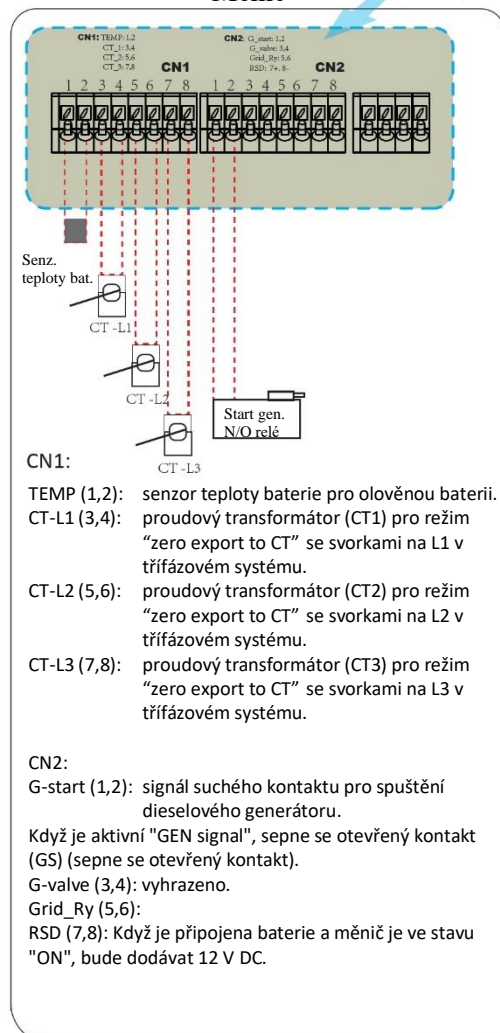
CN1: TEMP: 1,2
CT_1: 3,4
CT_2: 5,6
CT_3: 7,8

CN2: G_start: 1,2
G_valve: 3,4
Grid_Ry: 5,6
RSD: 7+, 8-

CN1

CN2

1 2 3 4 5 6 7 8

1 2 3 4 5 6 7 8

Senz. teploty bat.

CT -L1

CT -L2

CT -L3

Start gen. N/O relé

CN1:

TEMP (1,2): senzor teploty baterie pro olověnou baterii.
CT-L1 (3,4): proudový transformátor (CT1) pro režim “zero export to CT” se svorkami na L1 v třífázovém systému.
CT-L2 (5,6): proudový transformátor (CT2) pro režim “zero export to CT” se svorkami na L2 v třífázovém systému.
CT-L3 (7,8): proudový transformátor (CT3) pro režim “zero export to CT” se svorkami na L3 v třífázovém systému.

CN2:
G-start (1,2): signál suchého kontaktu pro spuštění dieselového generátoru.
Když je aktivní "GEN signal", sepne se otevřený kontakt (GS) (sepne se otevřený kontakt).
G-valve (3,4): vyhrazeno.
Grid_Ry (5,6):
RSD (7,8): Když je připojena baterie a měnič je ve stavu "ON", bude dodávat 12 V DC.